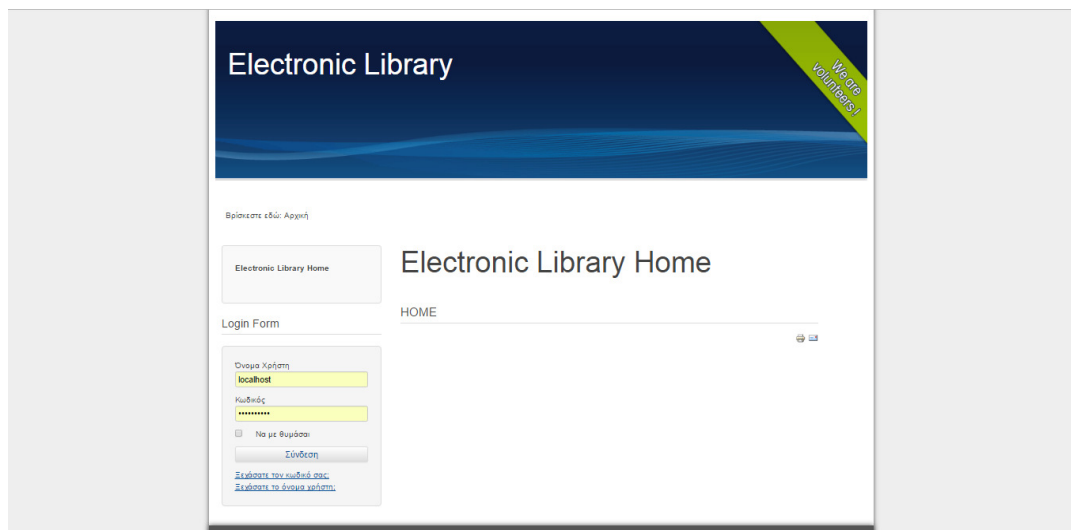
Electronic Library

We are volunteers !

Βρίσκεστε εδώ: Αρχική

Electronic Library Home

Login Form

Όνομα Χρήστη
localhost
Κωδικός
••••••••••
Να με θυμάσαι
Σύνδεση
Ξεχάσατε τον κωδικό σας;
Ξεχάσατε το όνομα χρήστη;

Electronic Library Home

HOME